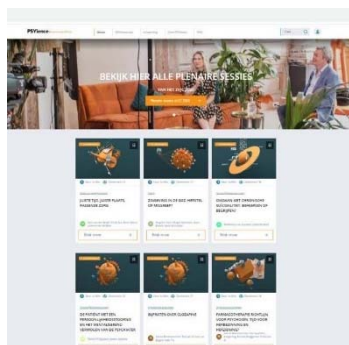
PSY

BEKIJK HIER ALLE PLENAIRE SESSIES

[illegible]

LUSTE TIJD, JUISTE PLAATS PASSENDE ZORG

ZINGEVING IN DE GGZ HERSTEL OF REGIE?

OMGANG MET OMDENKEN: NOODZAAK VAN BEGRIP

Bekijk sessie

Bekijk sessie

Bekijk sessie

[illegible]

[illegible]

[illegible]